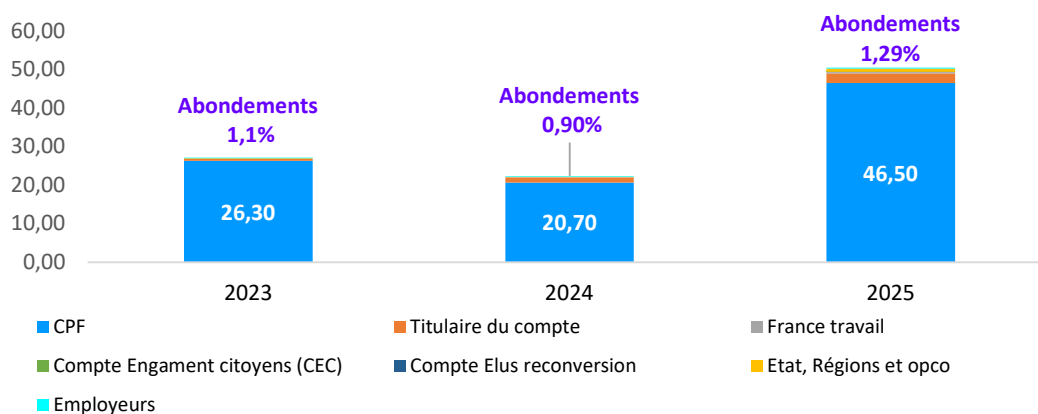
60,00
50,00
40,00
30,00
20,00
10,00
0,00

Abondements
1,1%

26,30

Abondements
0,90%

20,70

Abondements
1,29%

46,50

2023
2024
2025

CPF
Titulaire du compte
France travail
Compte Engament citoyens (CEC)
Compte Elus reconversion
Etat, Régions et opco
Employeurs